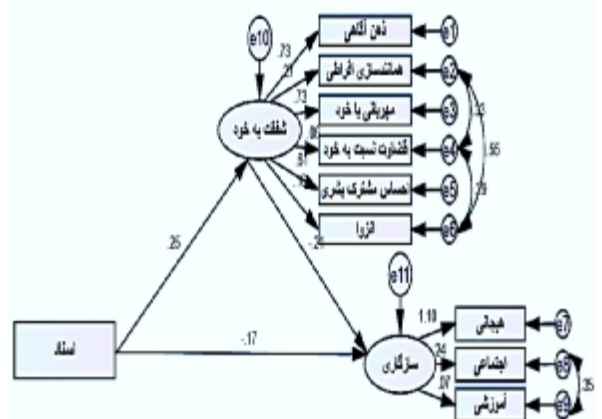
e10
.73
.21
.73
.80
.61
.42
-.24
ذهن آگاهی
همانندسازی افراطی
مهربانی با خود
قضاوت نسبت به خود
احساس مشترک بشری
انزوا
e1
e2
e3
e4
e5
e6
.23
1.55
.29
شفقت به خود
.25
e11
1.10
.24
.37
هیجانی
اجتماعی
آموزشی
e7
e8
e9
.35
سازگاری
-.17
اسناد